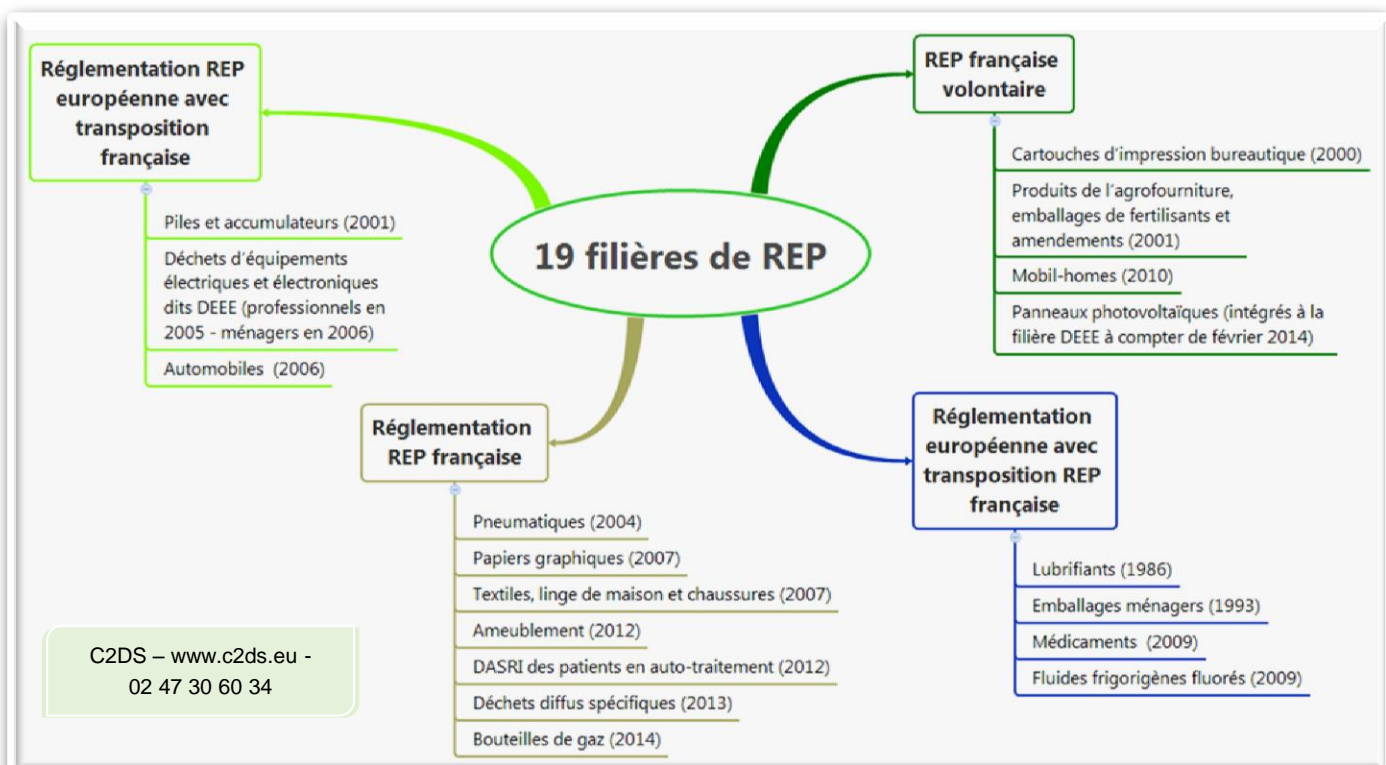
Réglementation REP européenne avec transposition française

Piles et accumulateurs (2001)

Déchets d'équipements électriques et électroniques dits DEEE (professionnels en 2005 - ménagers en 2006)

Automobiles (2006)

19 filières de REP

REP française volontaire

Cartouches d'impression bureautique (2000)

Produits de l'agrofourniture, emballages de fertilisants et amendements (2001)

Mobil-homes (2010)

Panneaux photovoltaïques (intégrés à la filière DEEE à compter de février 2014)

Réglementation REP française

Pneumatiques (2004)

Papiers graphiques (2007)

Textiles, linge de maison et chaussures (2007)

Ameublement (2012)

DASRI des patients en auto-traitement (2012)

Déchets diffus spécifiques (2013)

Bouteilles de gaz (2014)

Réglementation européenne avec transposition REP française

Lubrifiants (1986)

Emballages ménagers (1993)

Médicaments (2009)

Fluides frigorigènes fluorés (2009)

C2DS – www.c2ds.eu - 02 47 30 60 34